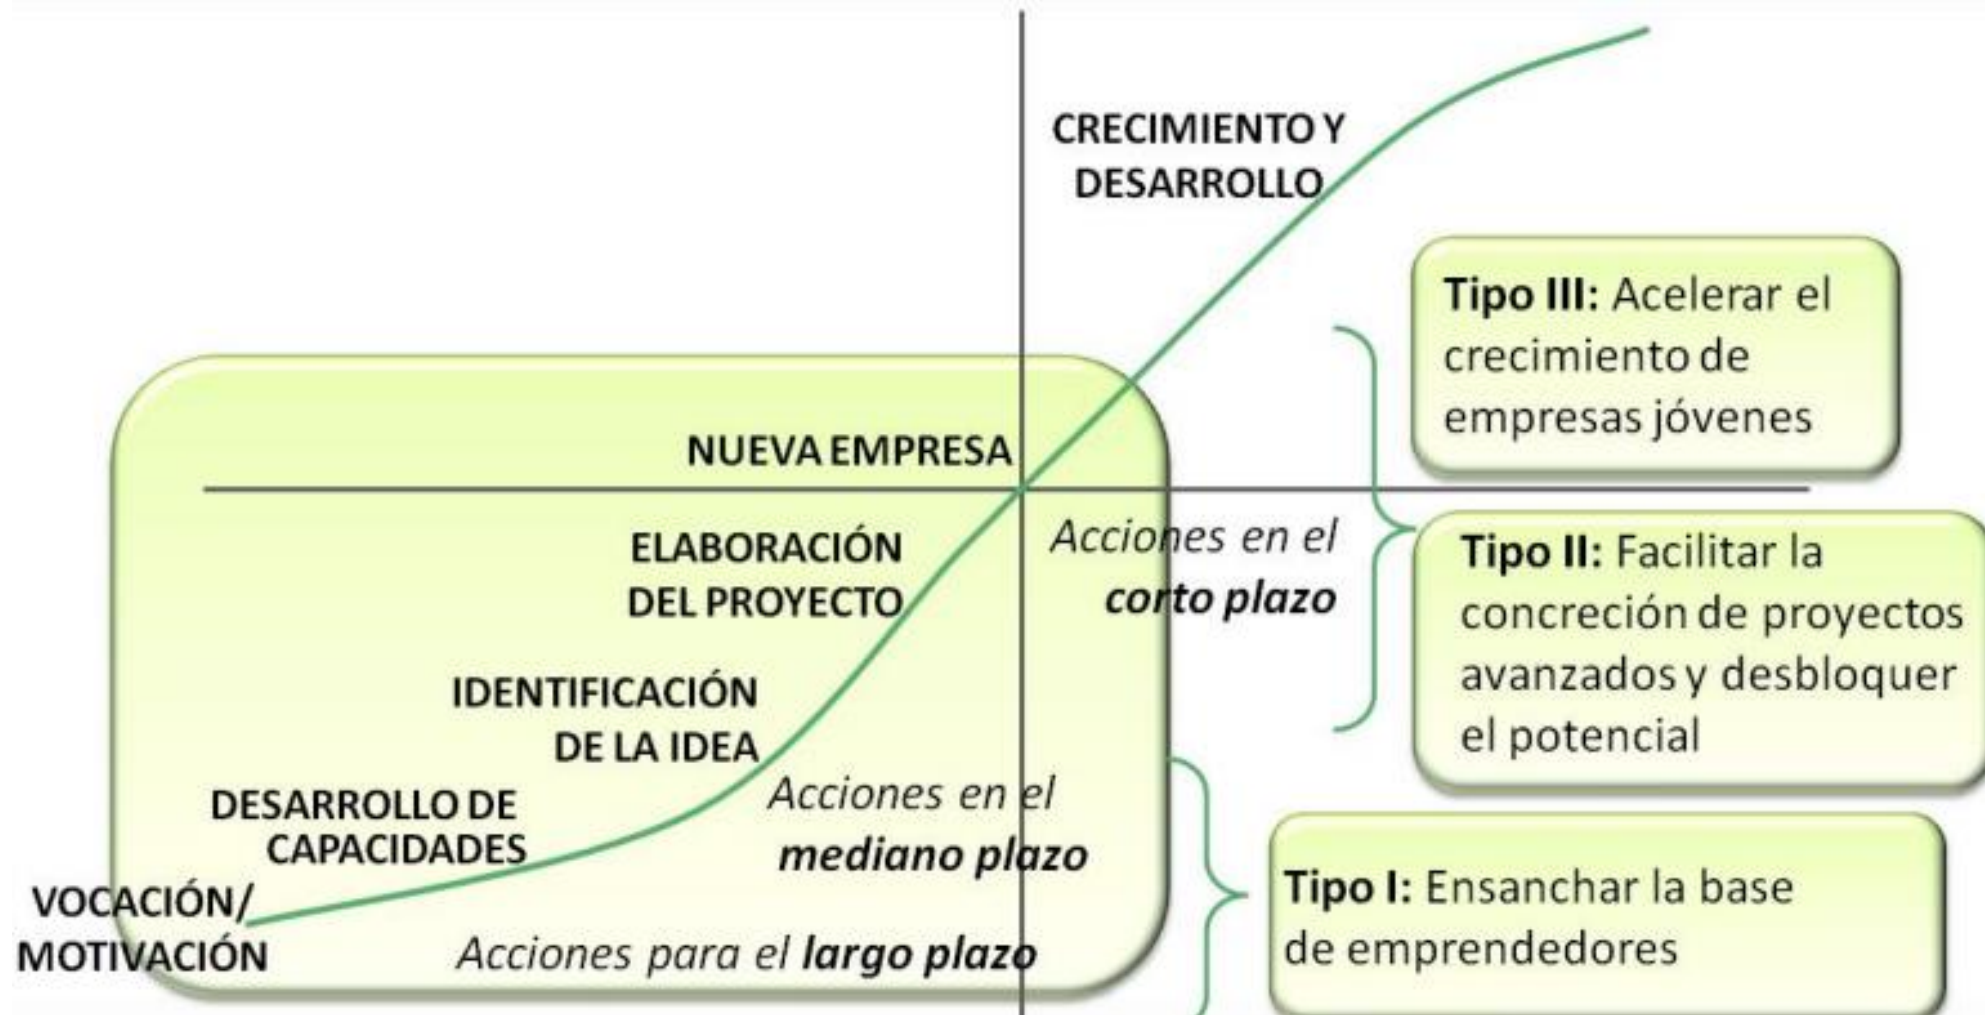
CRECIMIENTO Y DESARROLLO

Tipo III: Acelerar el crecimiento de empresas jóvenes

NUEVA EMPRESA

ELABORACIÓN DEL PROYECTO

Acciones en el corto plazo

Tipo II: Facilitar la concreción de proyectos avanzados y desbloquer el potencial

IDENTIFICACIÓN DE LA IDEA

DESARROLLO DE CAPACIDADES

Acciones en el mediano plazo

VOCACIÓN/ MOTIVACIÓN

Acciones para el largo plazo

Tipo I: Ensanchar la base de emprendedores